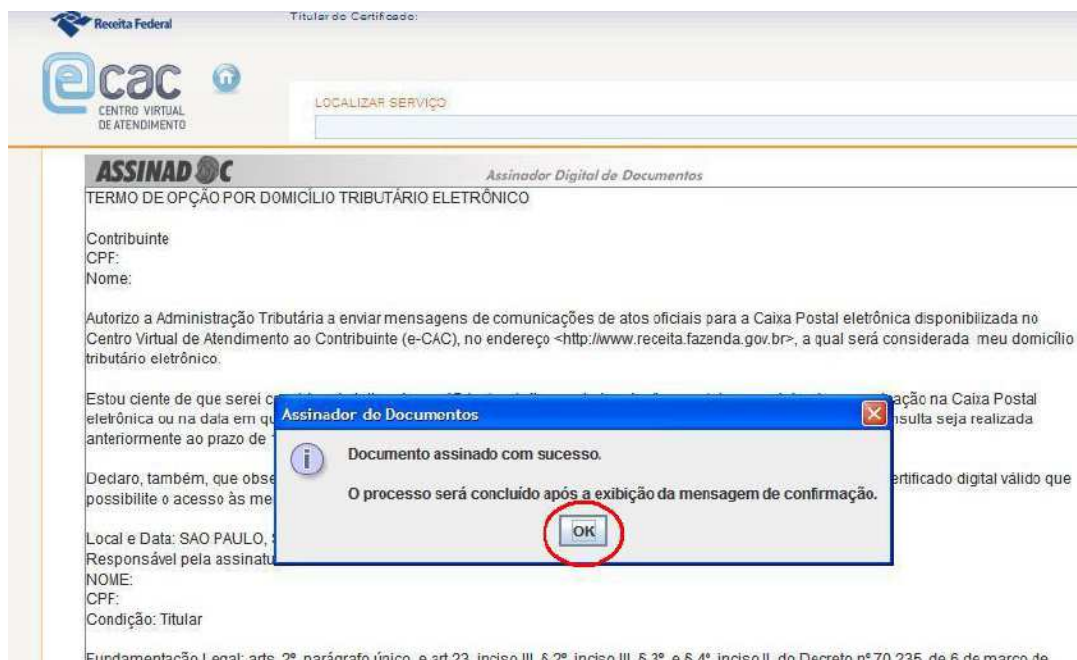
Receita Federal

Titular do Certificado:

eCAC CENTRO VIRTUAL DE ATENDIMENTO

LOCALIZAR SERVIÇO

ASSINADOC

Assinador Digital de Documentos

TERMO DE OPÇÃO POR DOMICÍLIO TRIBUTÁRIO ELETRÔNICO

Contribuinte
CPF:
Nome:

Autorizo a Administração Tributária a enviar mensagens de comunicações de atos oficiais para a Caixa Postal eletrônica disponibilizada no Centro Virtual de Atendimento ao Contribuinte (e-CAC), no endereço <http://www.receita.fazenda.gov.br>, a qual será considerada meu domicílio tributário eletrônico.

Estou ciente de que serei c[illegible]ação na Caixa Postal eletrônica ou na data em qu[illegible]nsulta seja realizada anteriormente ao prazo de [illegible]

Declaro, também, que obse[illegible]ertificado digital válido que possibilite o acesso às me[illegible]

Local e Data: SAO PAULO, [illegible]
Responsável pela assinatu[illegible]
NOME:
CPF:
Condição: Titular

Fundamentação Legal: arts. 2º, parágrafo único, e art.23, inciso III, § 2º, inciso III, § 3º, e § 4º, inciso II, do Decreto nº 70.235, de 6 de março de

Assinador do Documentos

Documento assinado com sucesso.

O processo será concluído após a exibição da mensagem de confirmação.

OK